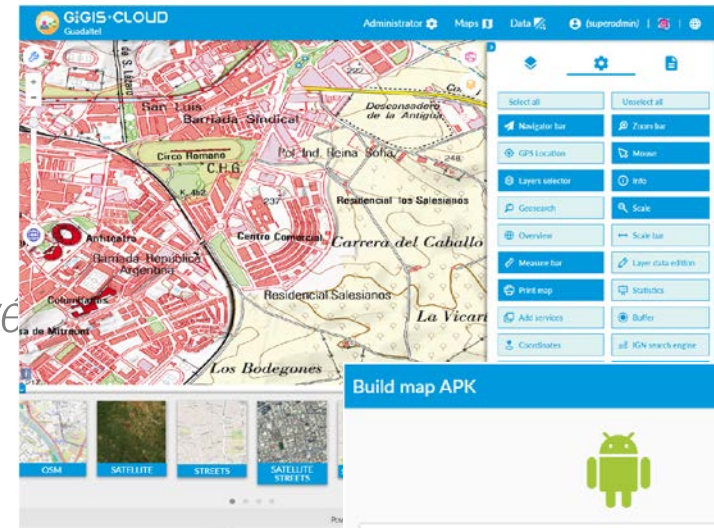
GIGIS·CLOUD
Guadaltel

Administrator Maps Data (superadmin)

Select all
Unselect all
Navigator bar
Zoom bar
GPS Location
Mouse
Layers selector
Info
Geosearch
Scale
Overview
Scale bar
Measure bar
Layer data edition
Print map
Statistics
Add services
Buffer
Coordinates
IGN search engine

San Luis
Barriada Sindical
Descansadero de la Antigua
Circo Romano
C.H.G.
Pol. Ind. Reina Sofía
248
237
Residencial Los Salesianos
Anfiteatro
Centro Comercial
Carrera del Caballo
Barriada República Argentina
Residencial Salesianos
La Vicar
Columbarios
de Mitrasol
Los Bodegones
K. 462

OSM
SATELLITE
STREETS
SATELLITE STREETS

Build map APK